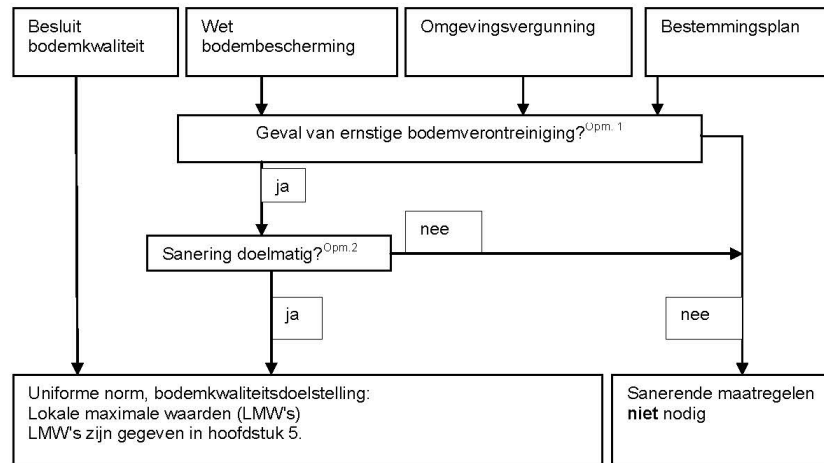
Besluit bodemkwaliteit

Wet bodembescherming

Omgevingsvergunning

Bestemmingsplan

Geval van ernstige bodemverontreiniging?$^{\text{Opm. 1}}$

ja

nee

Sanering doelmatig?$^{\text{Opm.2}}$

ja

nee

Uniforme norm, bodemkwaliteitsdoelstelling:
Lokale maximale waarden (LMW's)
LMW's zijn gegeven in hoofdstuk 5.

Sanerende maatregelen **niet** nodig